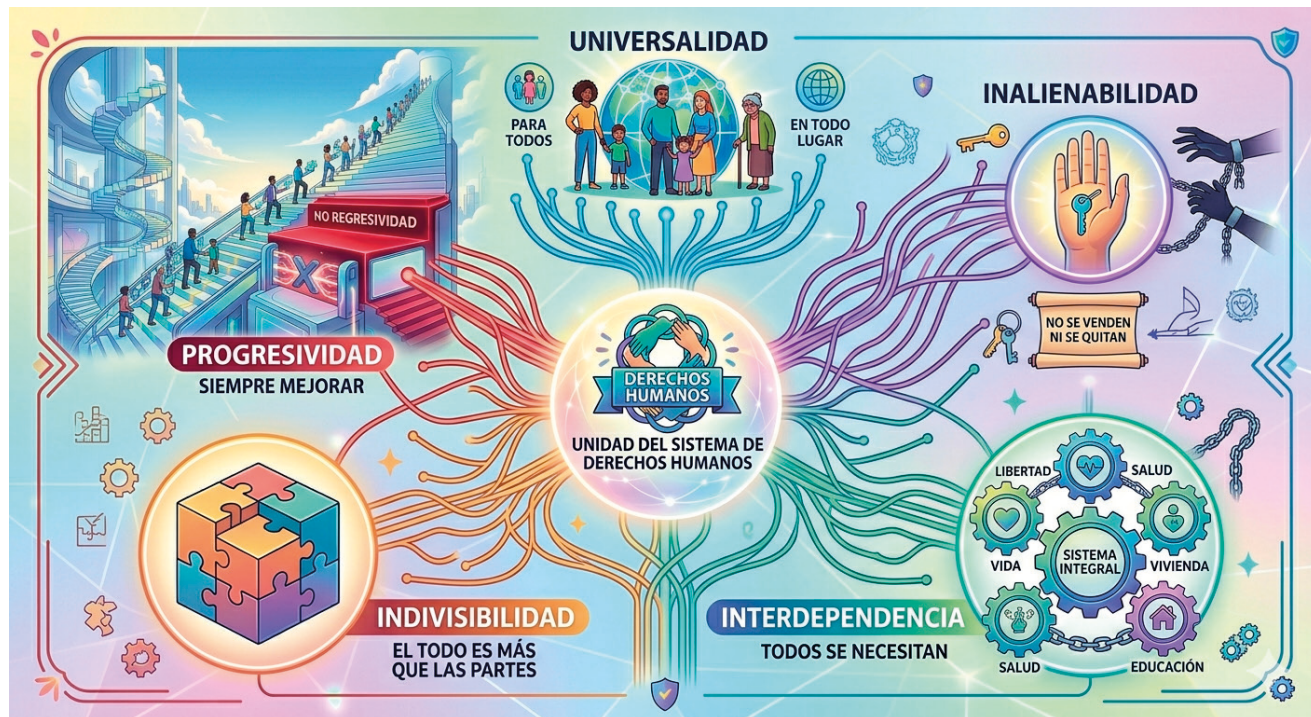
UNIVERSALIDAD

PARA TODOS

EN TODO LUGAR

INALIENABILIDAD

NO REGRESIVIDAD

PROGRESIVIDAD
SIEMPRE MEJORAR

DERECHOS HUMANOS

UNIDAD DEL SISTEMA DE DERECHOS HUMANOS

NO SE VENDEN NI SE QUITAN

LIBERTAD
SALUD
VIDA
SISTEMA INTEGRAL
VIVIENDA
SALUD
EDUCACIÓN

INDIVISIBILIDAD
EL TODO ES MÁS QUE LAS PARTES

INTERDEPENDENCIA
TODOS SE NECESITAN